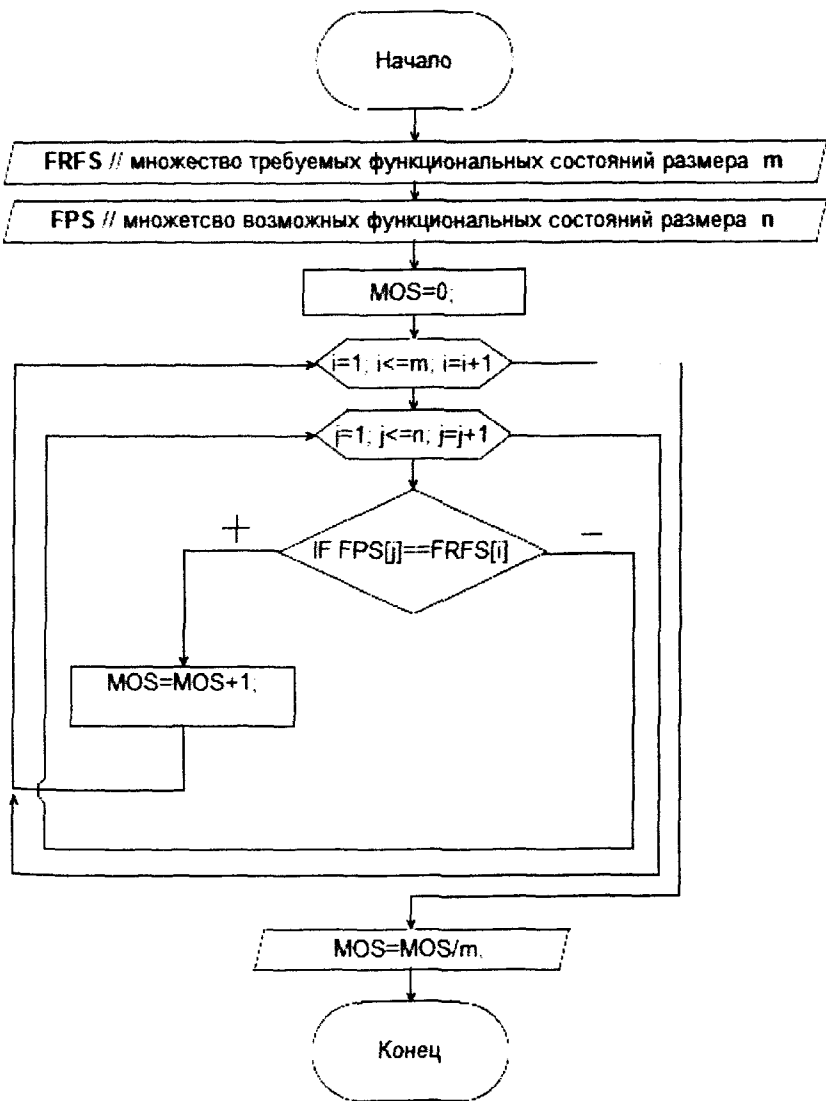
Начало

FRFS // множество требуемых функциональных состояний размера m

FPS // множетсво возможных функциональных состояний размера n

MOS=0;

i=1; i<=m; i=i+1

j=1; j<=n; j=j+1

+

IF FPS[j]==FRFS[i]

−

MOS=MOS+1;

MOS=MOS/m,

Конец